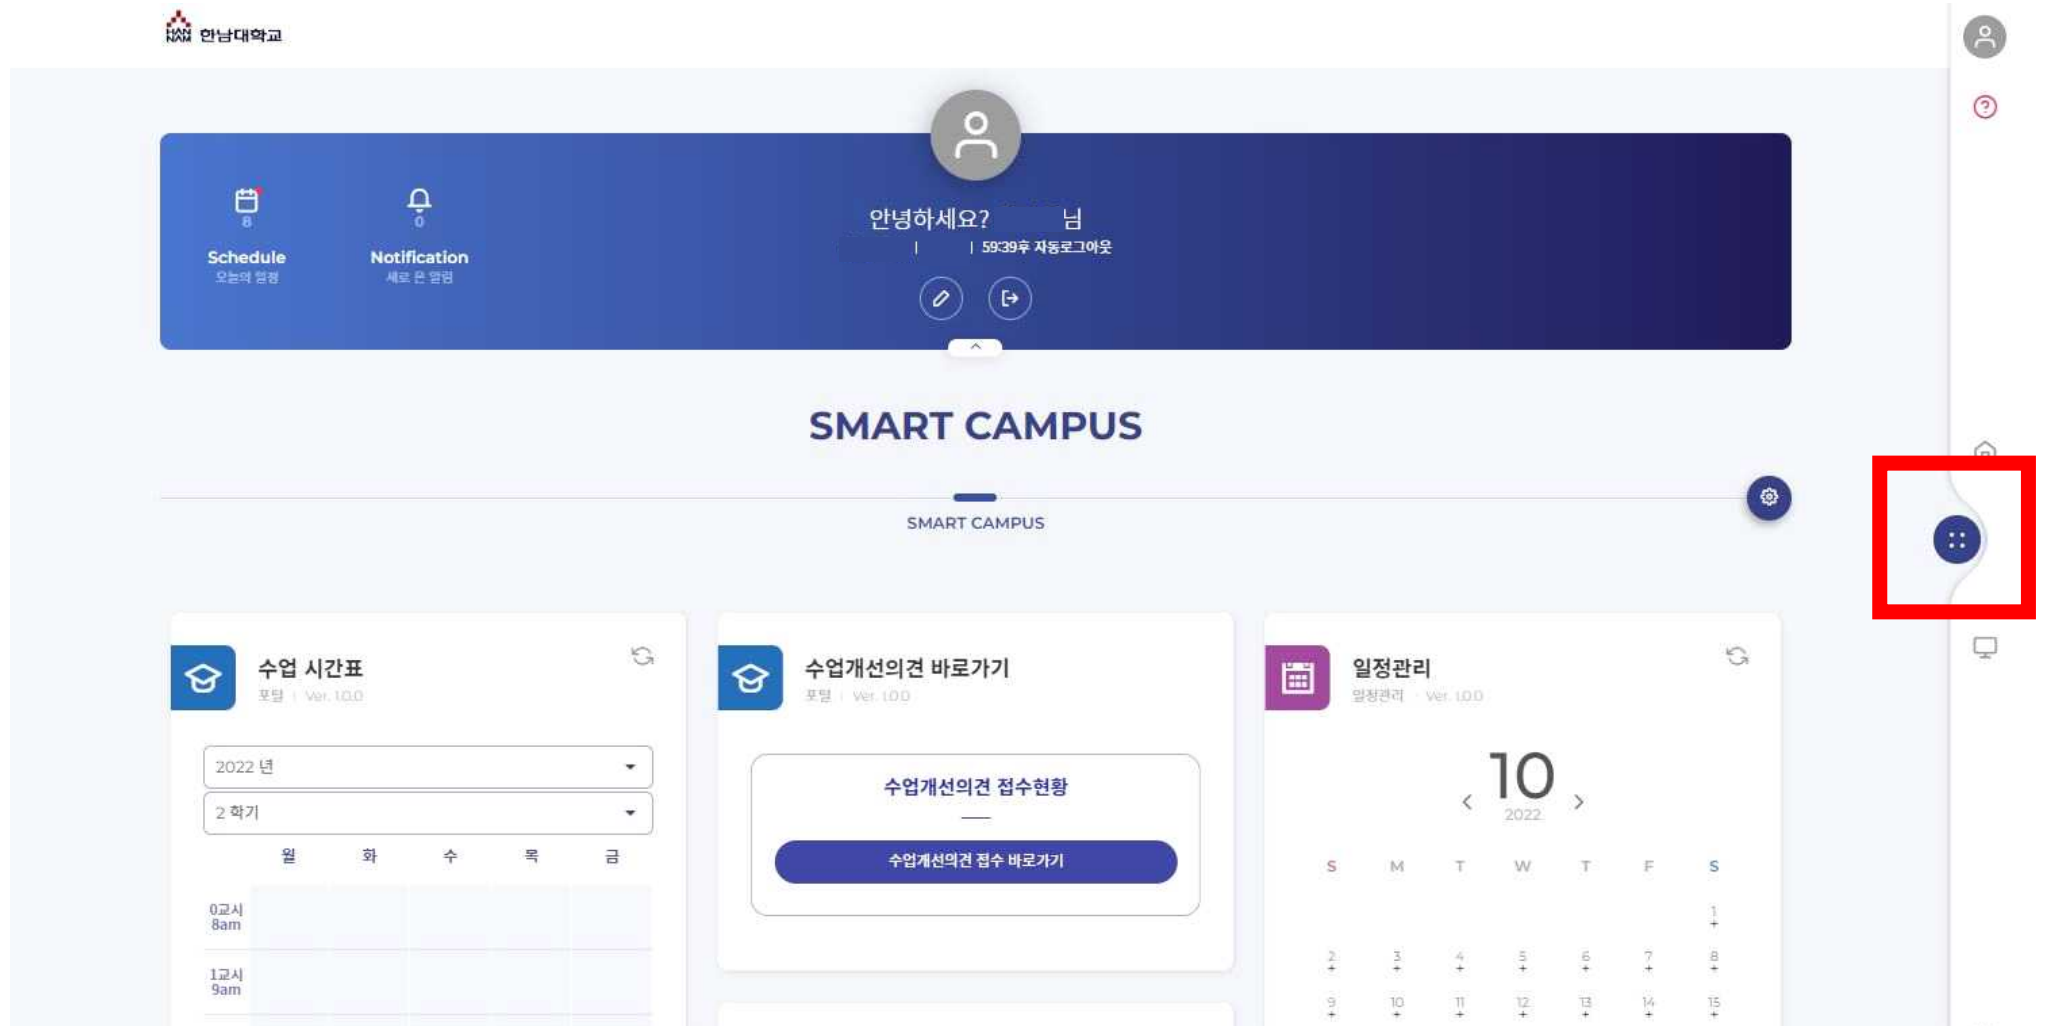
HAN NAM 한남대학교

8
Schedule
오늘의 일정

0
Notification
새로 온 알림

안녕하세요? 님
| | 59:39후 자동로그아웃

SMART CAMPUS

SMART CAMPUS

수업 시간표
포털 | Ver. 1.0.0

2022 년
2 학기

| | 월 | 화 | 수 | 목 | 금 |
|---|---|---|---|---|---|
| 0교시 8am | | | | | |
| 1교시 9am | | | | | |

수업개선의견 바로가기
포털 | Ver. 1.0.0

수업개선의견 접수현황

수업개선의견 접수 바로가기

일정관리
일정관리 | Ver. 1.0.0

10
2022

| S | M | T | W | T | F | S |
|---|---|---|---|---|---|---|
| | | | | | | 1 |
| 2 | 3 | 4 | 5 | 6 | 7 | 8 |
| 9 | 10 | 11 | 12 | 13 | 14 | 15 |